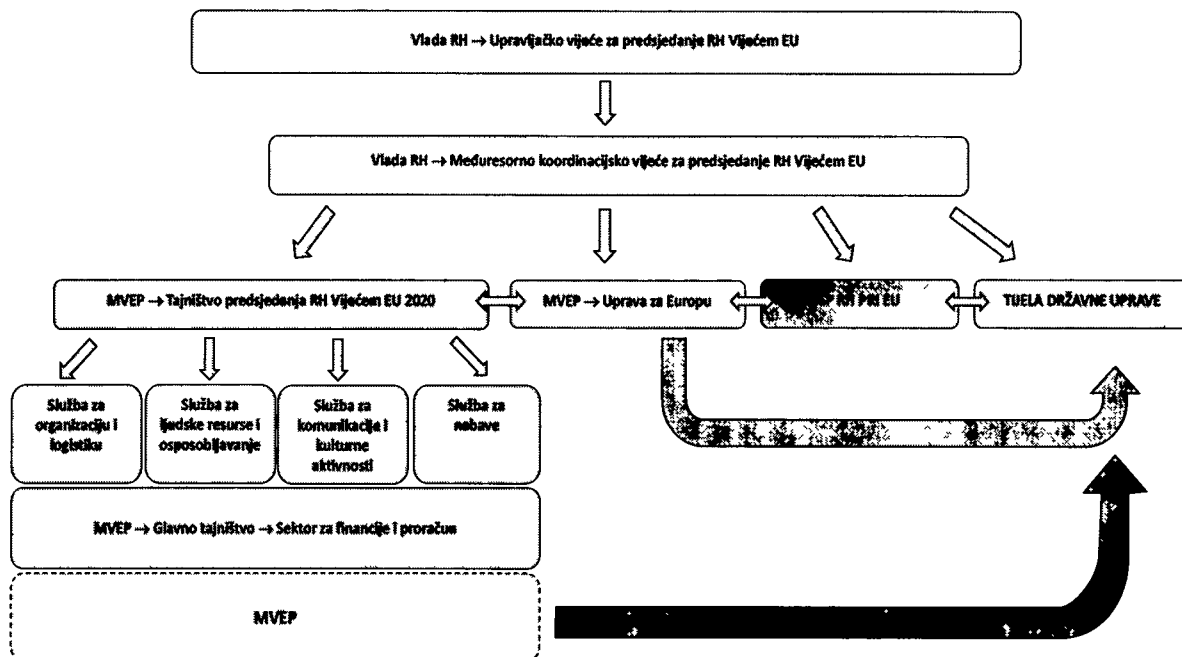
Vlada RH → Upravljačko vijeće za predsjedanje RH Vijećem EU

Vlada RH → Međuresorno koordinacijsko vijeće za predsjedanje RH Vijećem EU

MVEP → Tajništvo predsjedanja RH Vijećem EU 2020

MVEP → Uprava za Europu

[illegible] RH PRI EU

TIJELA DRŽAVNE UPRAVE

Služba za organizaciju i logistiku

Služba za ljudske resurse i osposobljavanje

Služba za komunikacije i kulturne aktivnosti

Služba za nabave

MVEP → Glavno tajništvo → Sektor za financije i proračun

MVEP